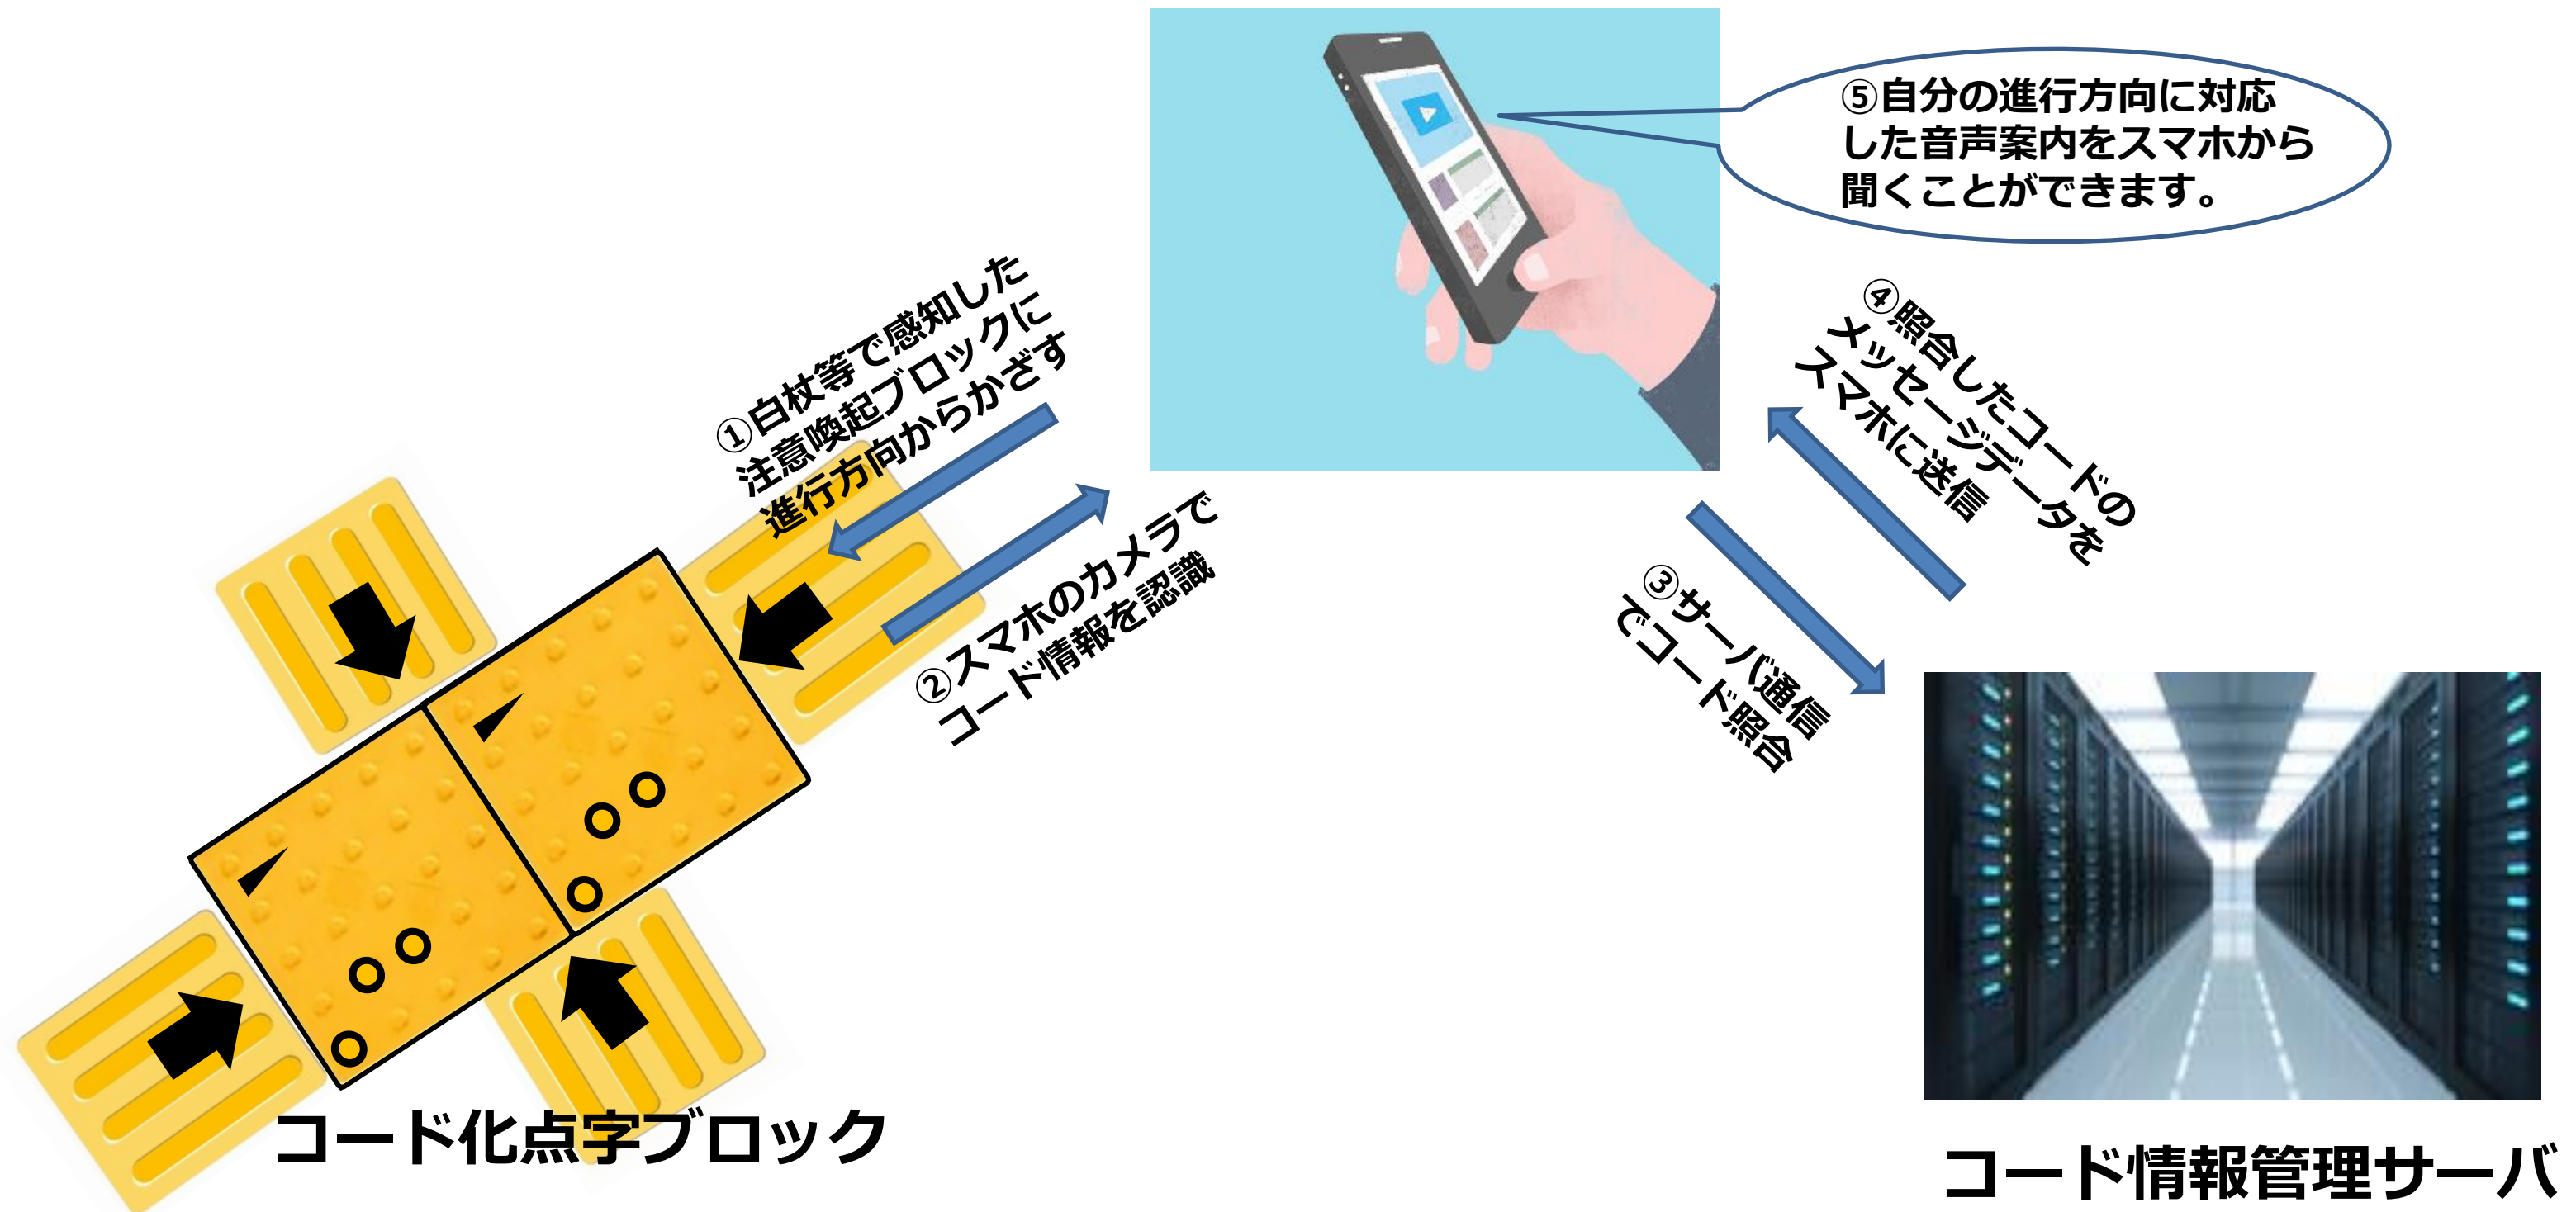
⑤自分の進行方向に対応した音声案内をスマホから聞くことができます。

①白杖等で感知した注意喚起ブロックに進行方向からかざす

②スマホのカメラでコード情報を認識

④照合したコードのメッセージデータをスマホに送信

③サーバ通信でコード照合

コード化点字ブロック

コード情報管理サーバ